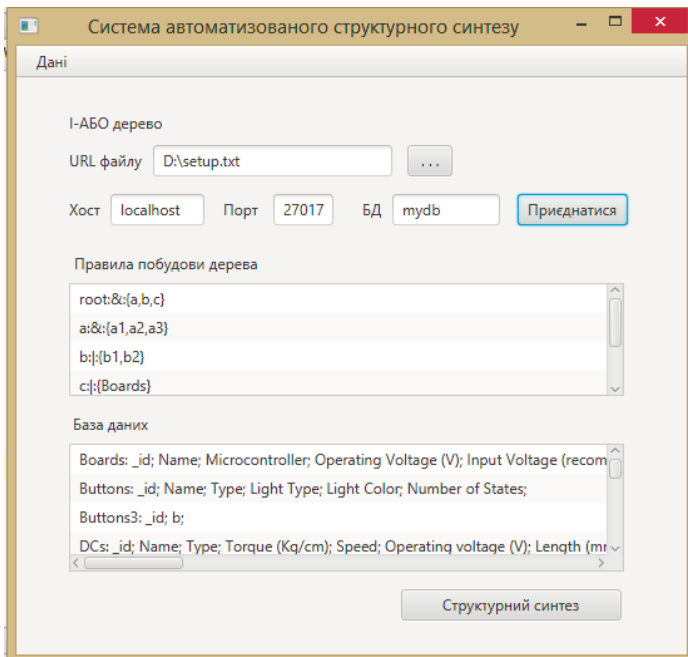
Система автоматизованого структурного синтезу

Дані

І-АБО дерево

URL файлу D:\setup.txt ...

Хост localhost Порт 27017 БД mydb Приєднатися

Правила побудови дерева

root:&:{a,b,c}
a:&:{a1,a2,a3}
b:|:{b1,b2}
c:|:{Boards}

База даних

Boards: _id; Name; Microcontroller; Operating Voltage (V); Input Voltage (recom
Buttons: _id; Name; Type; Light Type; Light Color; Number of States;
Buttons3: _id; b;
DCs: _id; Name; Type; Torque (Kg/cm); Speed; Operating voltage (V); Length (mr

Структурний синтез